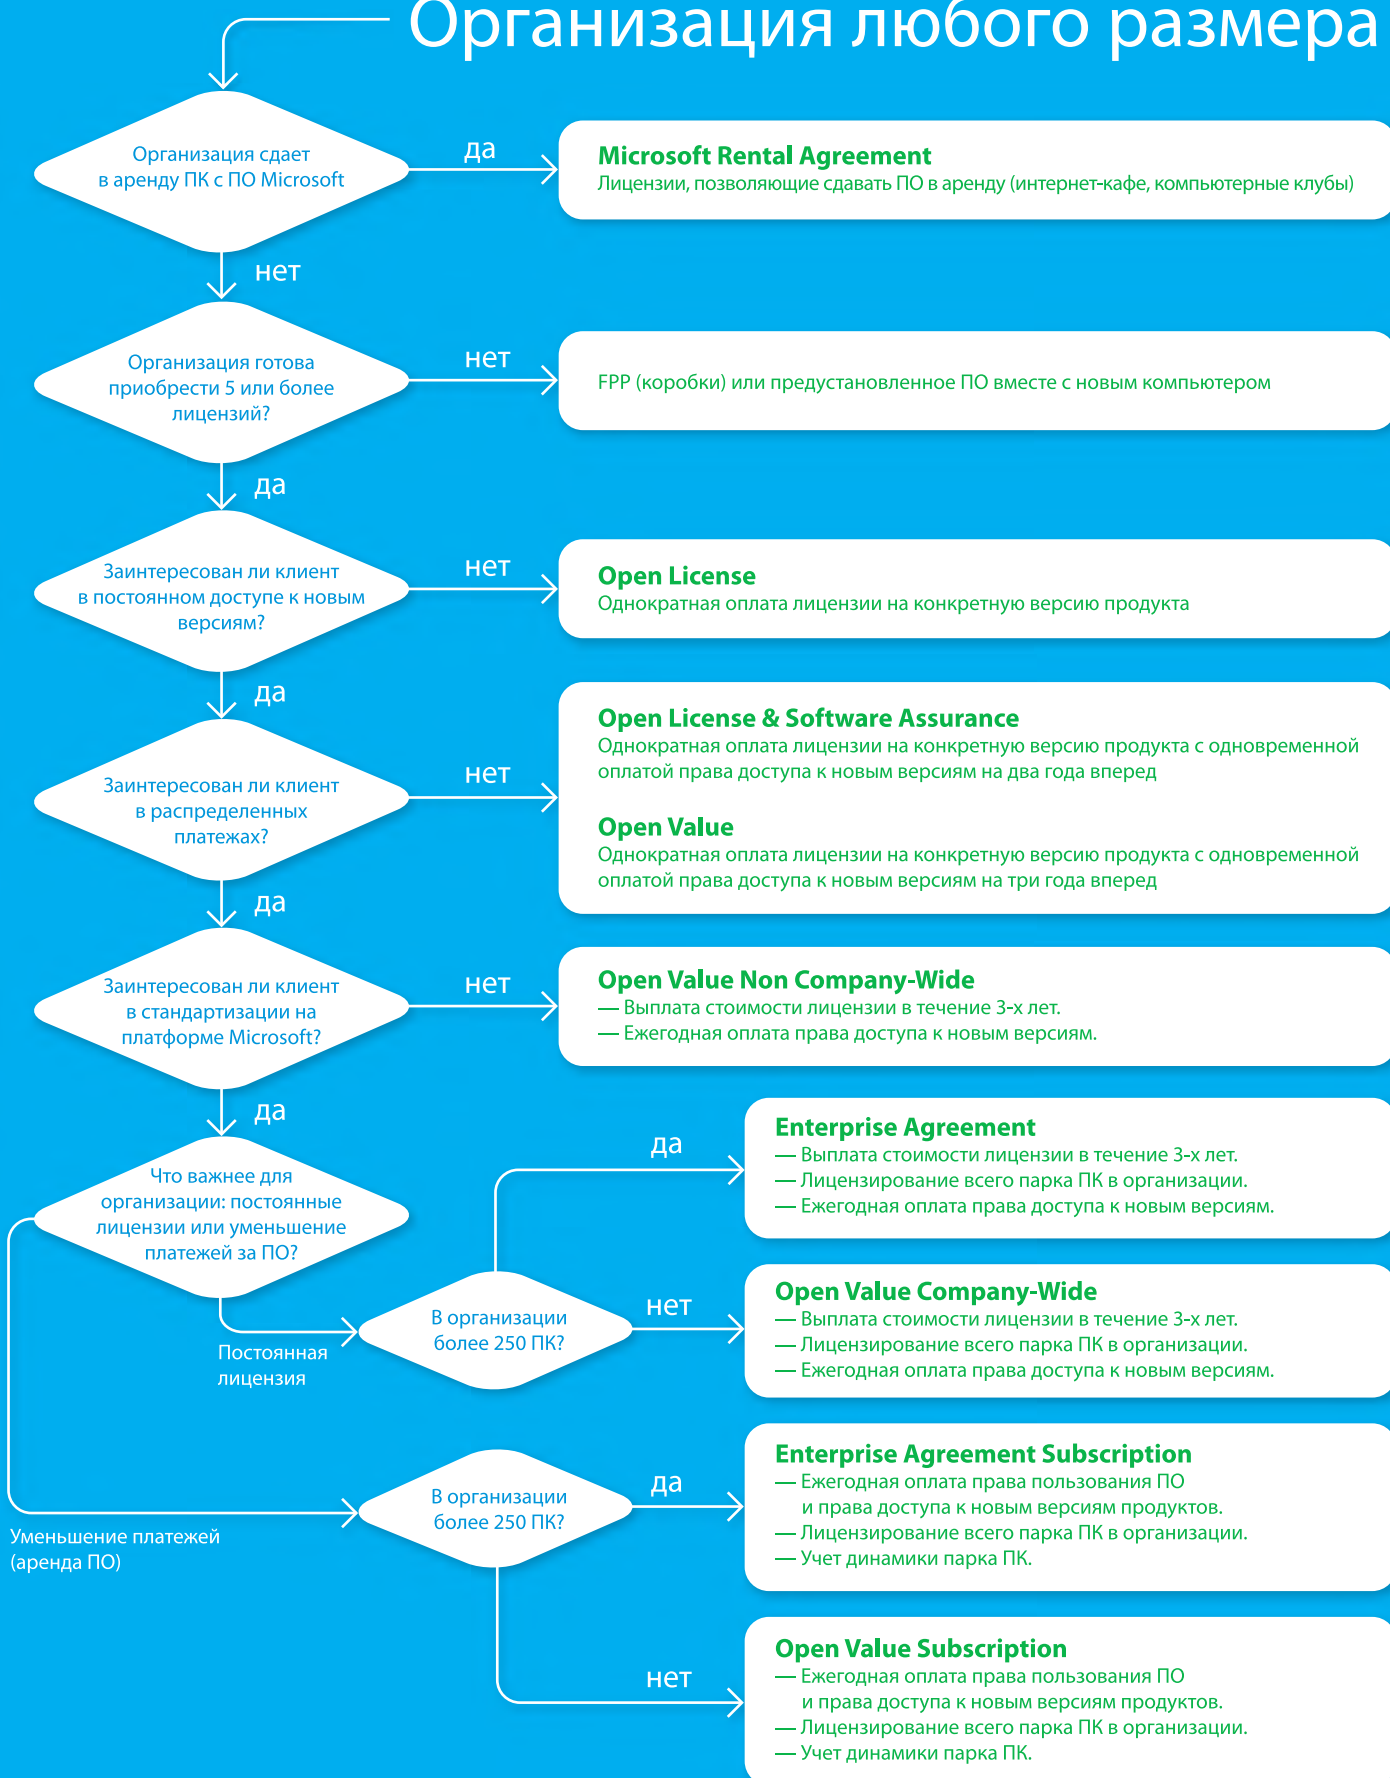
Организация любого размера

Организация сдает в аренду ПК с ПО Microsoft

да

Microsoft Rental Agreement
Лицензии, позволяющие сдавать ПО в аренду (интернет-кафе, компьютерные клубы)

нет

Организация готова приобрести 5 или более лицензий?

нет

FPP (коробки) или предустановленное ПО вместе с новым компьютером

да

Заинтересован ли клиент в постоянном доступе к новым версиям?

нет

Open License
Однократная оплата лицензии на конкретную версию продукта

да

Заинтересован ли клиент в распределенных платежах?

нет

Open License & Software Assurance
Однократная оплата лицензии на конкретную версию продукта с одновременной оплатой права доступа к новым версиям на два года вперед

Open Value
Однократная оплата лицензии на конкретную версию продукта с одновременной оплатой права доступа к новым версиям на три года вперед

да

Заинтересован ли клиент в стандартизации на платформе Microsoft?

нет

Open Value Non Company-Wide
— Выплата стоимости лицензии в течение 3-х лет.
— Ежегодная оплата права доступа к новым версиям.

да

Что важнее для организации: постоянные лицензии или уменьшение платежей за ПО?

да

Enterprise Agreement
— Выплата стоимости лицензии в течение 3-х лет.
— Лицензирование всего парка ПК в организации.
— Ежегодная оплата права доступа к новым версиям.

В организации более 250 ПК?

нет

Open Value Company-Wide
— Выплата стоимости лицензии в течение 3-х лет.
— Лицензирование всего парка ПК в организации.
— Ежегодная оплата права доступа к новым версиям.

Постоянная лицензия

В организации более 250 ПК?

да

Enterprise Agreement Subscription
— Ежегодная оплата права пользования ПО и права доступа к новым версиям продуктов.
— Лицензирование всего парка ПК в организации.
— Учет динамики парка ПК.

Уменьшение платежей (аренда ПО)

нет

Open Value Subscription
— Ежегодная оплата права пользования ПО и права доступа к новым версиям продуктов.
— Лицензирование всего парка ПК в организации.
— Учет динамики парка ПК.